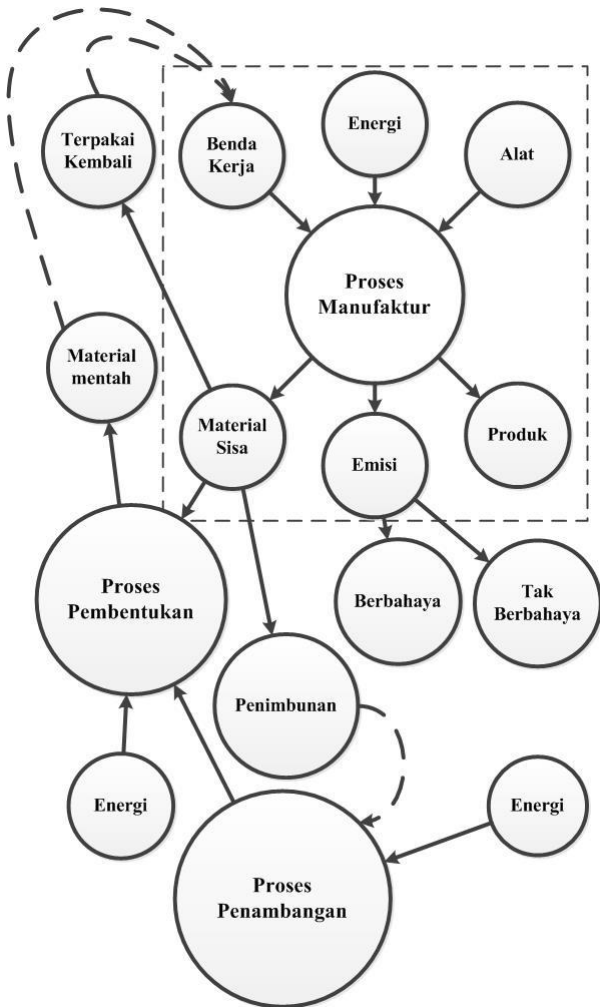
Terpakai Kembali

Benda Kerja

Energi

Alat

Proses Manufaktur

Material mentah

Material Sisa

Emisi

Produk

Proses Pembentukan

Berbahaya

Tak Berbahaya

Penimbunan

Energi

Energi

Proses Penambangan